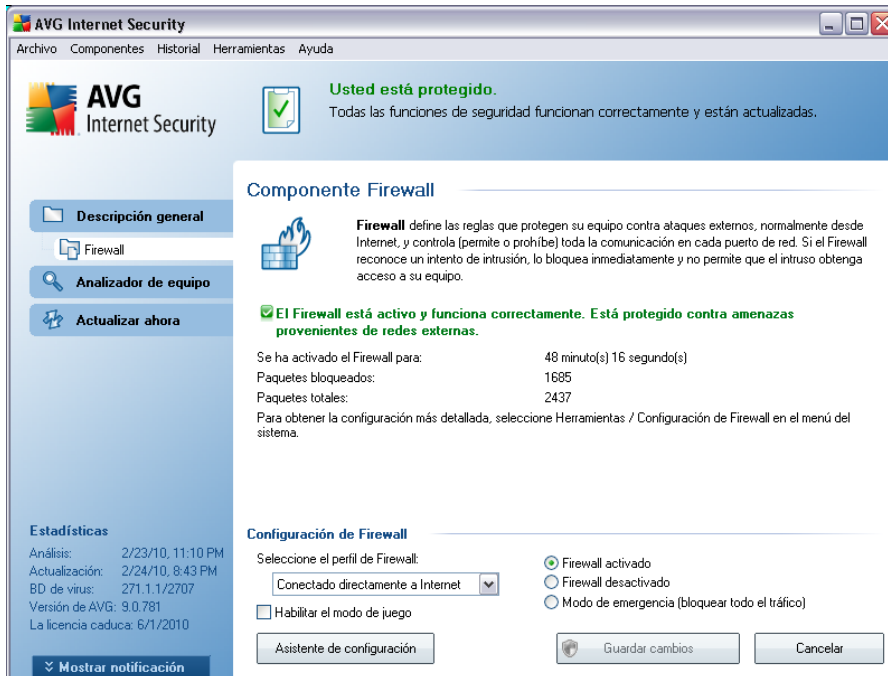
AVG Internet Security

Archivo Componentes Historial Herramientas Ayuda

AVG Internet Security

Usted está protegido.
Todas las funciones de seguridad funcionan correctamente y están actualizadas.

Descripción general
Firewall
Analizador de equipo
Actualizar ahora

Componente Firewall

**Firewall** define las reglas que protegen su equipo contra ataques externos, normalmente desde Internet, y controla (permite o prohíbe) toda la comunicación en cada puerto de red. Si el Firewall reconoce un intento de intrusión, lo bloquea inmediatamente y no permite que el intruso obtenga acceso a su equipo.

El Firewall está activo y funciona correctamente. Está protegido contra amenazas provenientes de redes externas.

| | |
|---|---|
| Se ha activado el Firewall para: | 48 minuto(s) 16 segundo(s) |
| Paquetes bloqueados: | 1685 |
| Paquetes totales: | 2437 |

Para obtener la configuración más detallada, seleccione Herramientas / Configuración de Firewall en el menú del sistema.

Estadísticas
Análisis: 2/23/10, 11:10 PM
Actualización: 2/24/10, 8:43 PM
BD de virus: 271.1.1/2707
Versión de AVG: 9.0.781
La licencia caduca: 6/1/2010

Mostrar notificación

Configuración de Firewall
Seleccione el perfil de Firewall:
Conectado directamente a Internet
Habilitar el modo de juego
Firewall activado
Firewall desactivado
Modo de emergencia (bloquear todo el tráfico)

Asistente de configuración
Guardar cambios
Cancelar